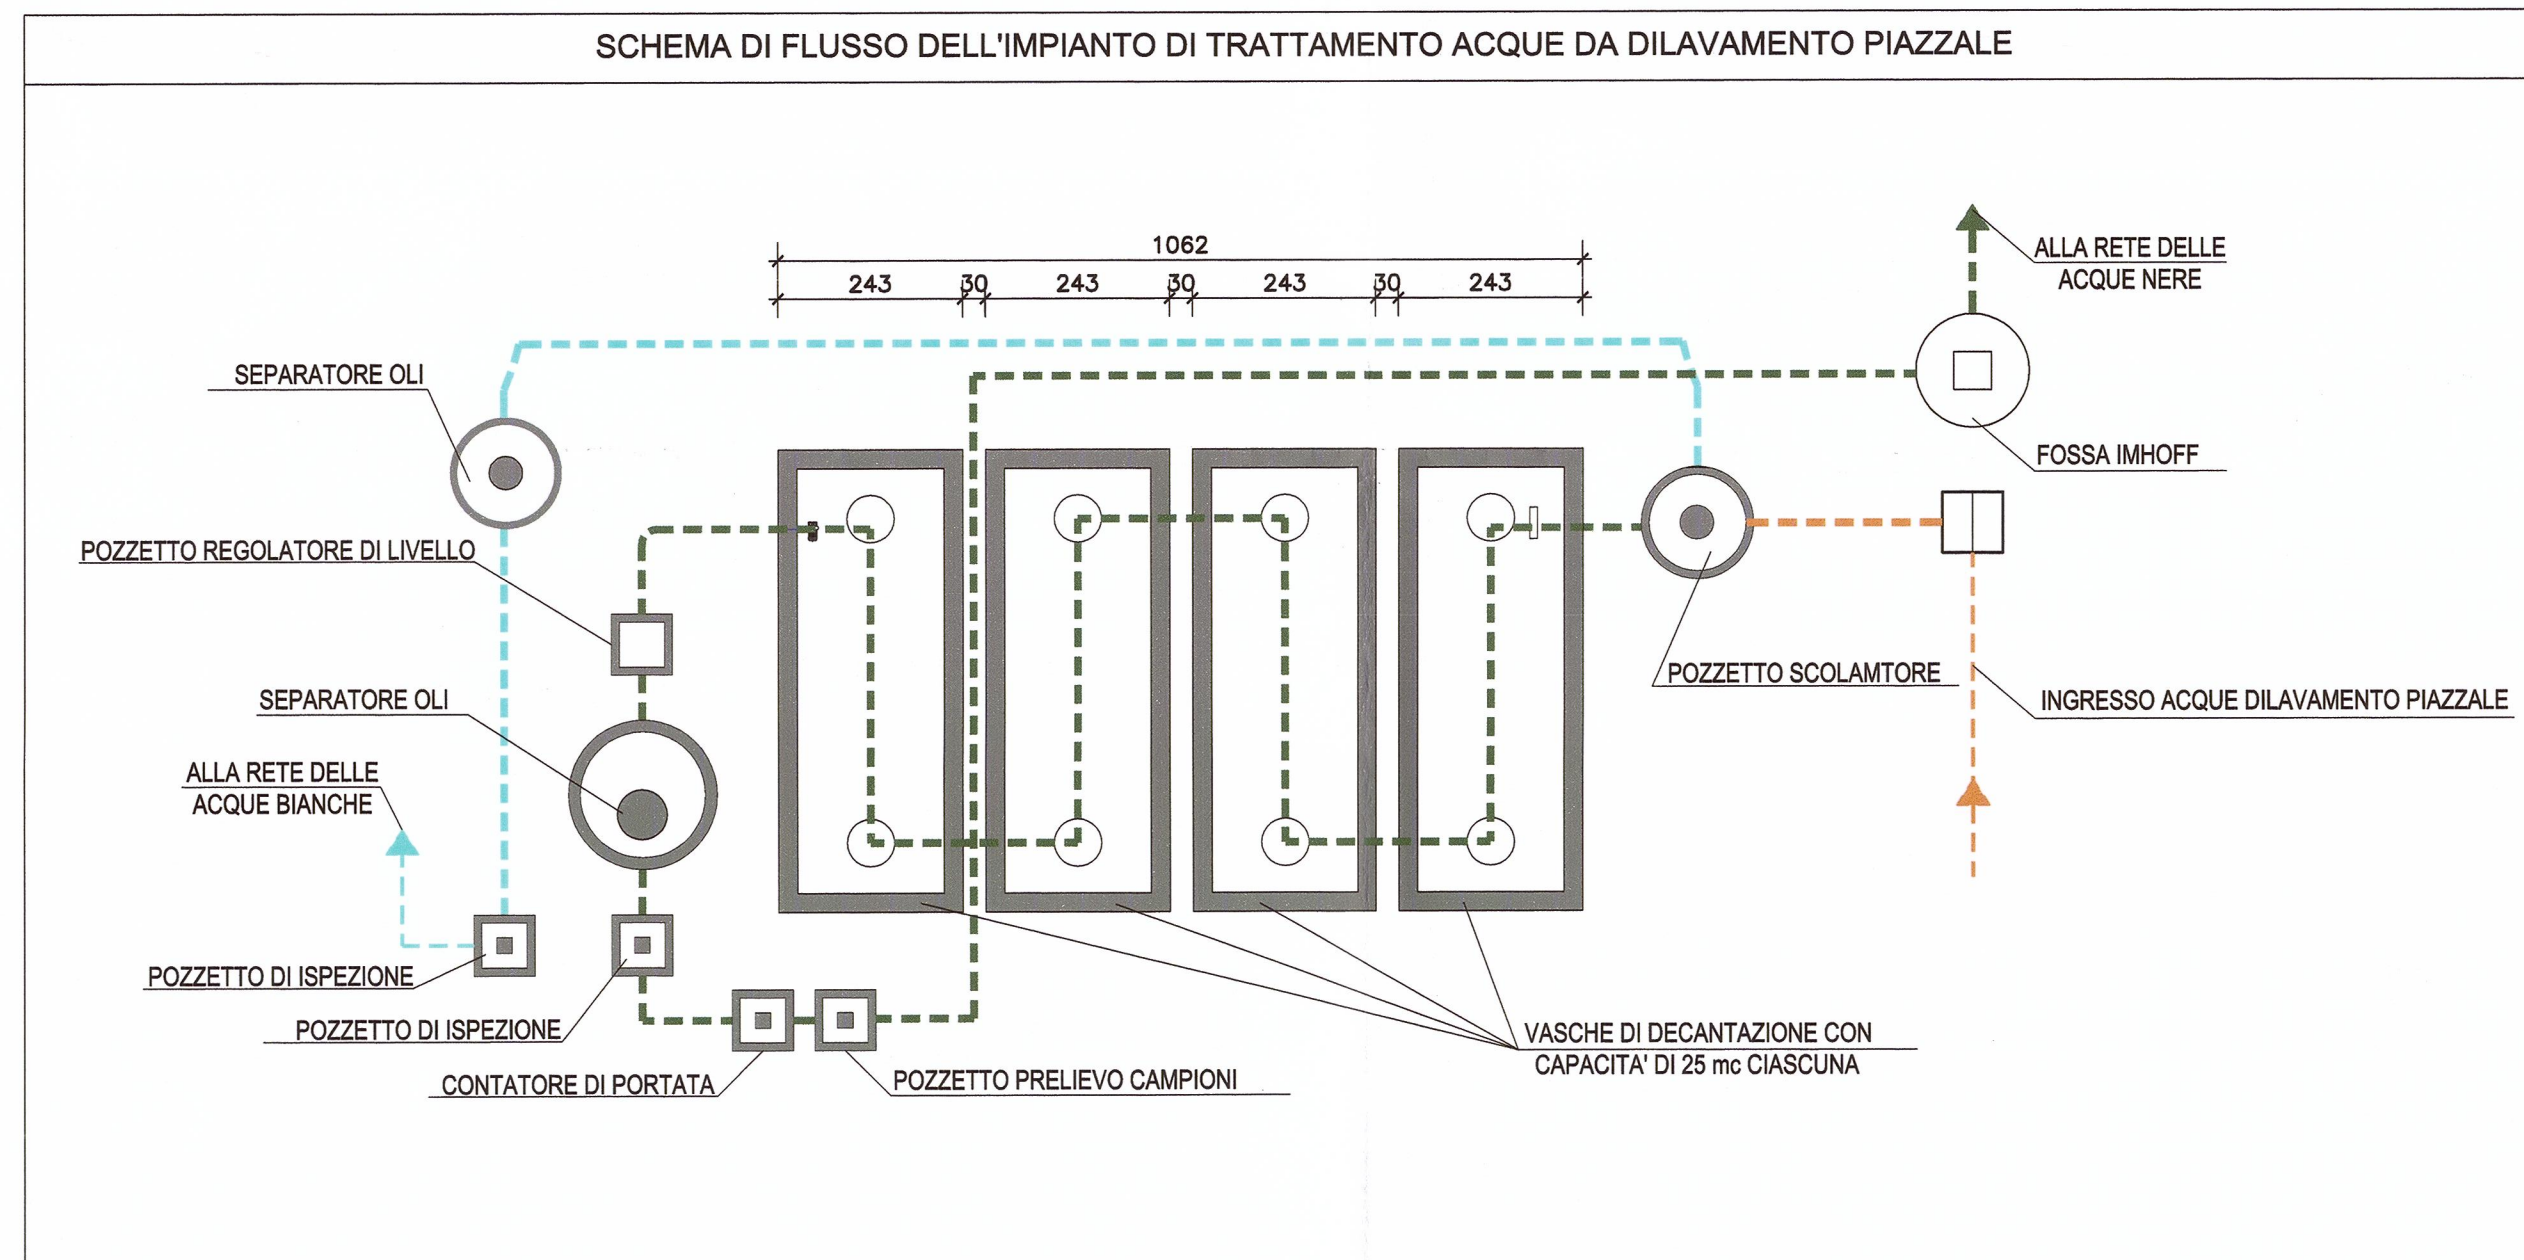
SCHEMA DI FLUSSO DELL'IMPIANTO DI TRATTAMENTO ACQUE DA DILAVAMENTO PIAZZALE

1062

243 30 243 30 243 30 243

ALLA RETE DELLE ACQUE NERE

SEPARATORE OLI

FOSSA IMHOFF

POZZETTO REGOLATORE DI LIVELLO

POZZETTO SCOLAMTORE

INGRESSO ACQUE DILAVAMENTO PIAZZALE

SEPARATORE OLI

ALLA RETE DELLE ACQUE BIANCHE

POZZETTO DI ISPEZIONE

POZZETTO DI ISPEZIONE

VASCHE DI DECANTAZIONE CON CAPACITA' DI 25 mc CIASCUNA

CONTATORE DI PORTATA

POZZETTO PRELIEVO CAMPIONI